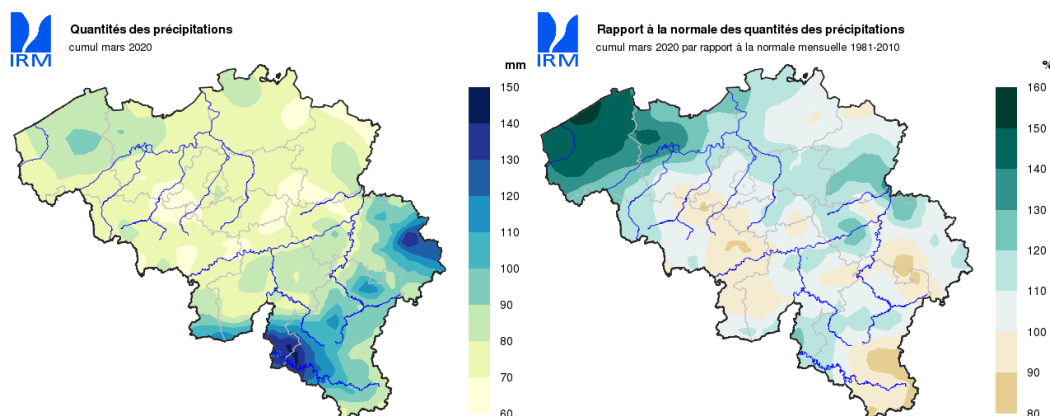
IRM

Quantités des précipitations
cumul mars 2020

mm
150
140
130
120
110
100
90
80
70
60

IRM

Rapport à la normale des quantités des précipitations
cumul mars 2020 par rapport à la normale mensuelle 1981-2010

%
160
150
140
130
120
110
100
90
80